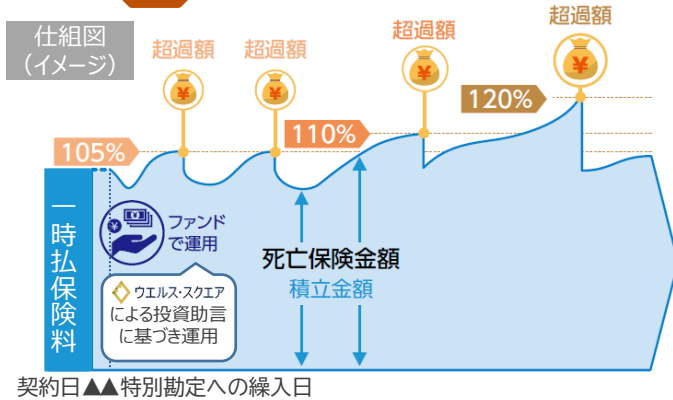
仕組図
（イメージ）

超過額
¥

超過額
¥

超過額
¥

超過額
¥

105%

110%

120%

一時払保険料

ファンドで運用

ウエルス・スクエアによる投資助言に基づき運用

死亡保険金額

積立金額

契約日▲▲特別勘定への繰入日